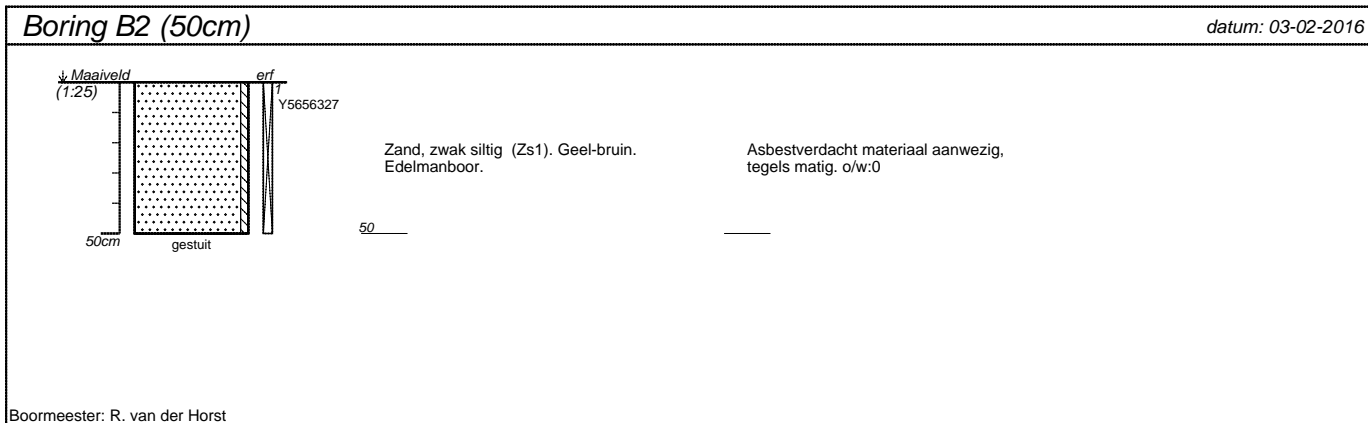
Boring B2 (50cm)

datum: 03-02-2016

Maaiveld
(1:25)

erf

1
Y5656327

Zand, zwak siltig (Zs1). Geel-bruin. Edelmanboor.

Asbestverdacht materiaal aanwezig, tegels matig. o/w:0

50

50cm

gestuit

Boormeester: R. van der Horst